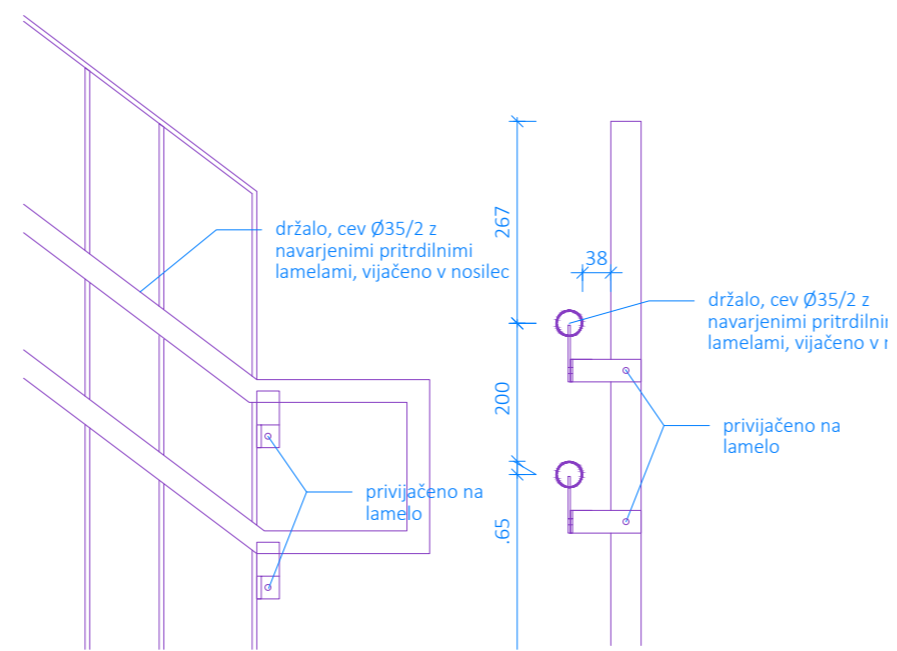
držalo, cev Ø35/2 z navarjenimi pritrdilnimi lamelami, vijačeno v nosilec

privijačeno na lamelo

267

38

200

.65

držalo, cev Ø35/2 z navarjenimi pritrdilni lamelami, vijačeno v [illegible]

privijačeno na lamelo